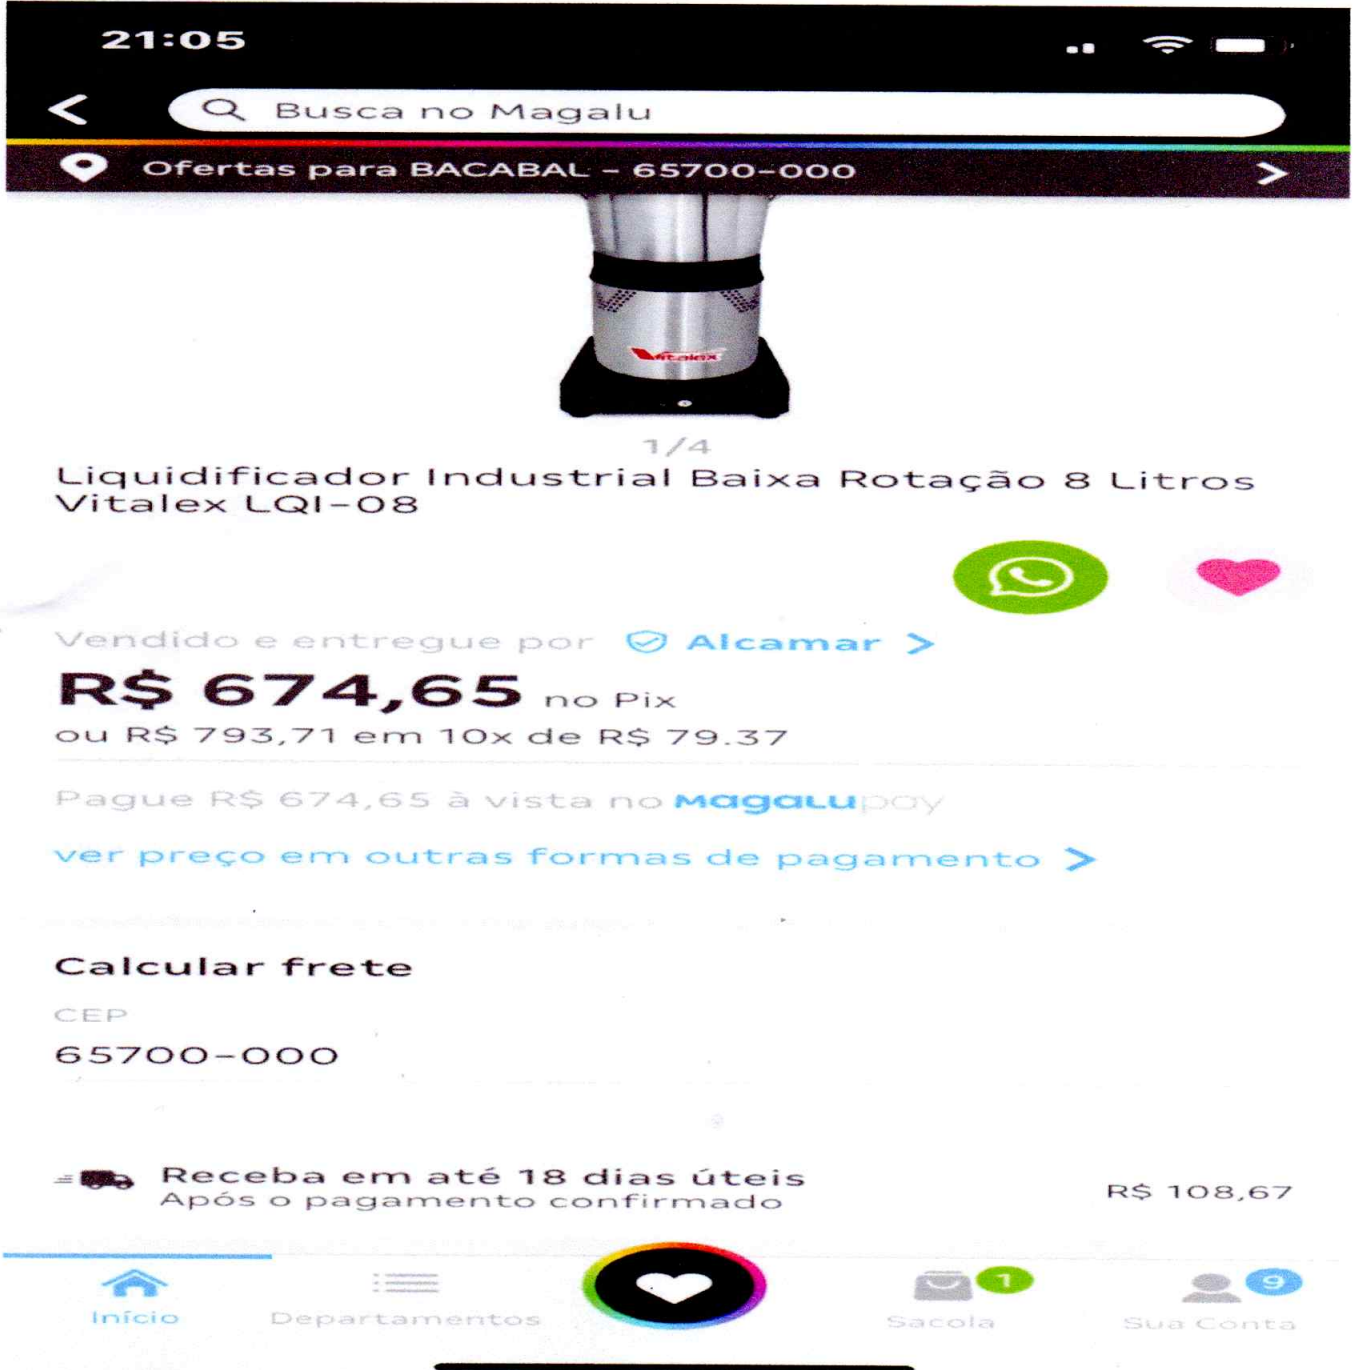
21:05

Busca no Magalu

Ofertas para BACABAL - 65700-000

Vitalex

1/4

Liquidificador Industrial Baixa Rotação 8 Litros Vitalex LQI-08

Vendido e entregue por Alcamar

R$ 674,65 no Pix

ou R$ 793,71 em 10x de R$ 79.37

Pague R$ 674,65 à vista no Magalupay

ver preço em outras formas de pagamento

Calcular frete

CEP

65700-000

Receba em até 18 dias úteis
Após o pagamento confirmado

R$ 108,67

Início

Departamentos

Sacola 1

Sua Conta 9